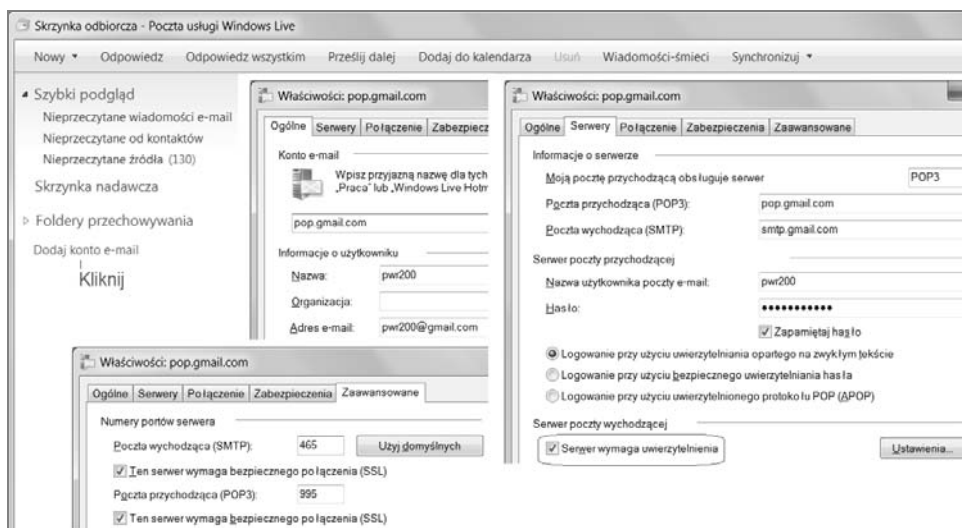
Skrzynka odbiorcza - Poczta usługi Windows Live

Nowy ▾ Odpowiedz Odpowiedz wszystkim Prześlij dalej Dodaj do kalendarza Usuń Wiadomości-śmieci Synchronizuj ▾

◂ Szybki podgląd
Nieprzeczytane wiadomości e-mail
Nieprzeczytane od kontaktów
Nieprzeczytane źródła (130)

Skrzynka nadawcza

▹ Foldery przechowywania

Dodaj konto e-mail

Kliknij

Właściwości: pop.gmail.com

Ogólne | Serwery | Połączenie | Zabezpiecz

Konto e-mail

Wpisz przyjazną nazwę dla tych „Praca" lub „Windows Live Hotm

pop.gmail.com

Informacje o użytkowniku

Nazwa: pwr200

Organizacja:

Adres e-mail: pwr200@gmail.com

Właściwości: pop.gmail.com

Ogólne | Serwery | Połączenie | Zabezpieczenia | Zaawansowane

Informacje o serwerze

Moją pocztę przychodzącą obsługuje serwer POP3

Poczta przychodząca (POP3): pop.gmail.com

Poczta wychodząca (SMTP): smtp.gmail.com

Serwer poczty przychodzącej

Nazwa użytkownika poczty e-mail: pwr200

Hasło: ●●●●●●●●●●●

Zapamiętaj hasło

Logowanie przy użyciu uwierzytelniania opartego na zwykłym tekście

Logowanie przy użyciu bezpiecznego uwierzytelniania hasła

Logowanie przy użyciu uwierzytelnionego protokołu POP (APOP)

Serwer poczty wychodzącej

Serwer wymaga uwierzytelnienia

Ustawienia...

Właściwości: pop.gmail.com

Ogólne | Serwery | Połączenie | Zabezpieczenia | Zaawansowane

Numery portów serwera

Poczta wychodząca (SMTP): 465 Użyj domyślnych

Ten serwer wymaga bezpiecznego połączenia (SSL)

Poczta przychodząca (POP3): 995

Ten serwer wymaga bezpiecznego połączenia (SSL)